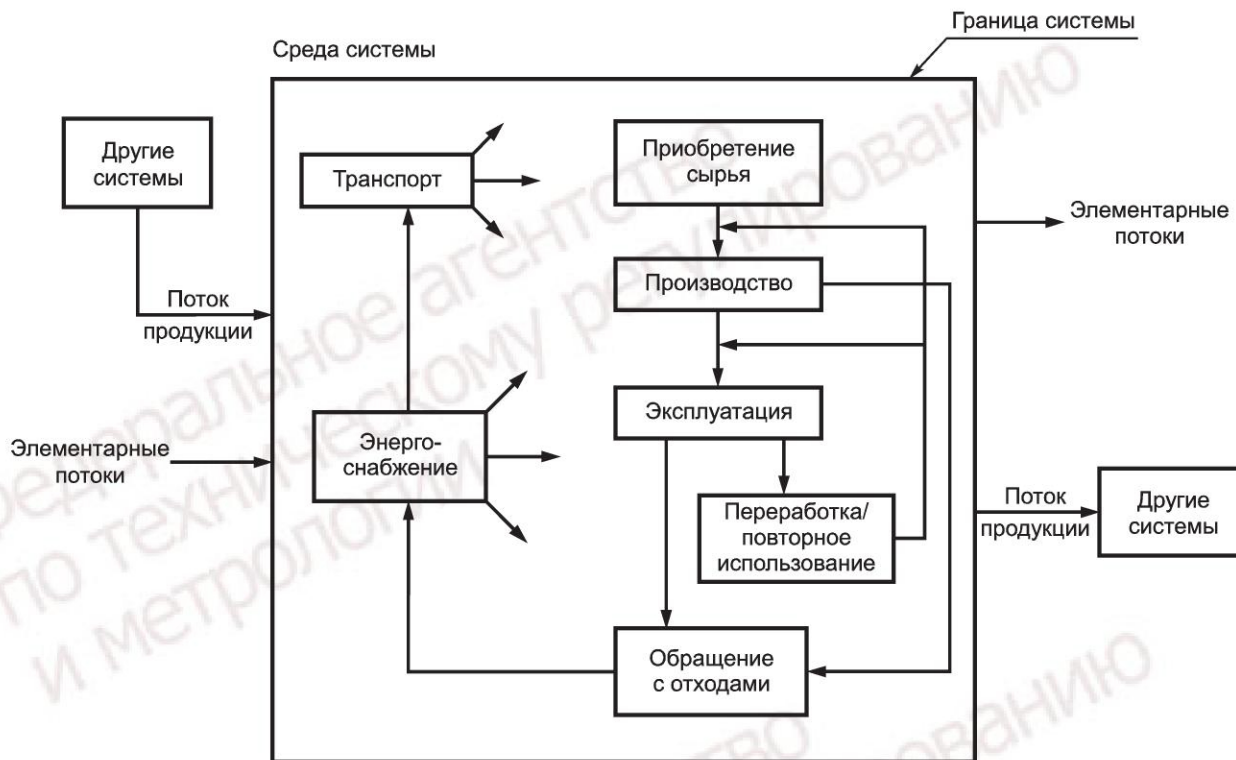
Граница системы

Среда системы

Другие системы

Транспорт

Приобретение сырья

Элементарные потоки

Производство

Поток продукции

Эксплуатация

Элементарные потоки

Энерго-снабжение

Переработка/ повторное использование

Поток продукции

Другие системы

Обращение с отходами

Федеральное агентство по техническому регулированию и метрологии